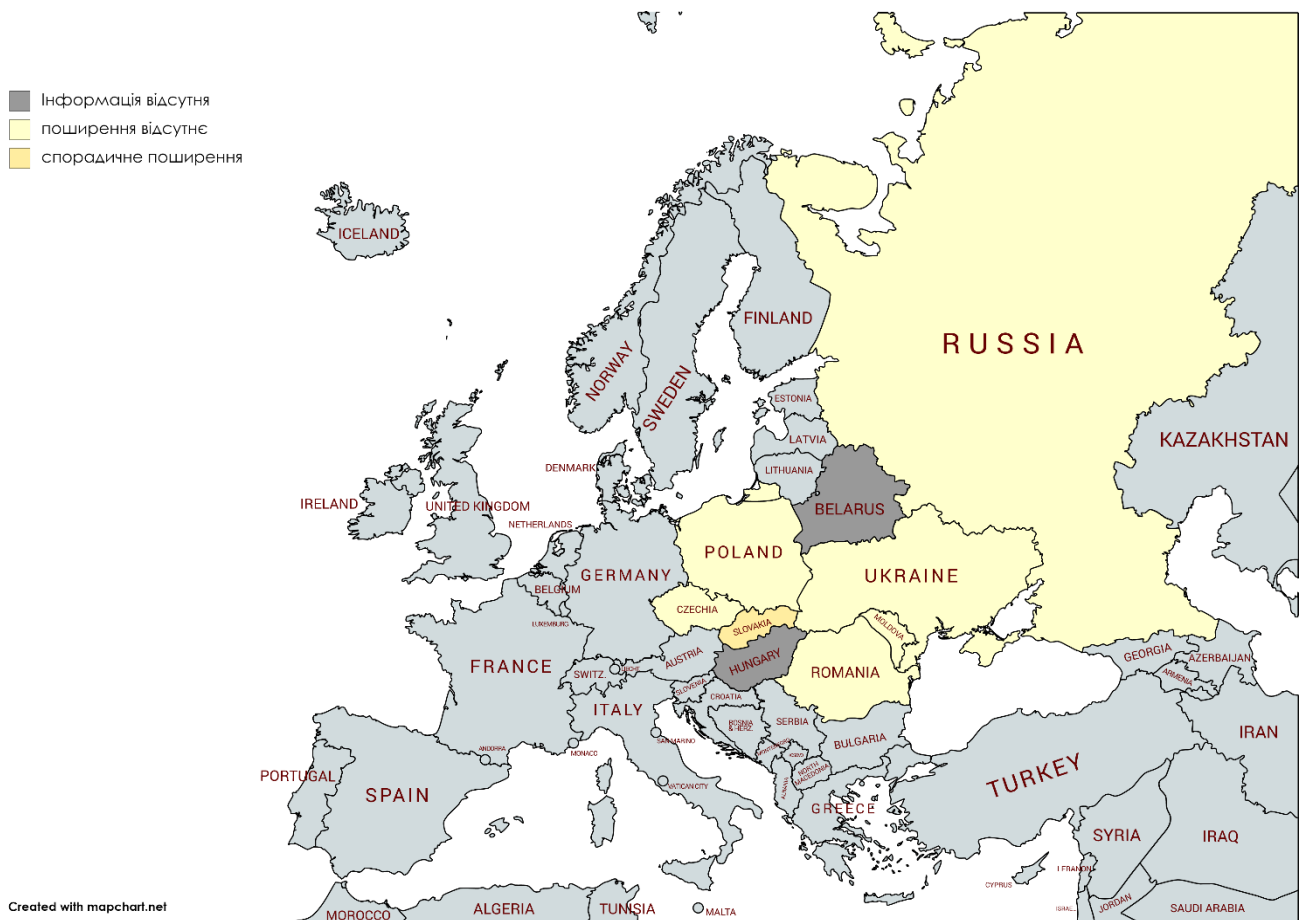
Інформація відсутня
поширення відсутнє
спорадичне поширення

ICELAND
NORWAY
SWEDEN
FINLAND
RUSSIA
ESTONIA
LATVIA
LITHUANIA
DENMARK
IRELAND
UNITED KINGDOM
NETHERLANDS
BELARUS
KAZAKHSTAN
POLAND
GERMANY
BELGIUM
UKRAINE
CZECHIA
SLOVAKIA
LUXEMBURG
MOLDOVA
FRANCE
AUSTRIA
HUNGARY
ROMANIA
SWITZ.
LIECH.
SLOVENIA
CROATIA
GEORGIA
AZERBAIJAN
ARMENIA
ITALY
BOSNIA & HERZ.
SERBIA
SAN MARINO
MONTENEGRO
KOSOVO
BULGARIA
IRAN
ANDORRA
MONACO
NORTH MACEDONIA
ALBANIA
PORTUGAL
SPAIN
VATICAN CITY
TURKEY
GREECE
SYRIA
IRAQ
LEBANON
CYPRUS
ISRAEL
JORDAN
SAUDI ARABIA
Created with mapchart.net
MOROCCO
ALGERIA
TUNISIA
MALTA